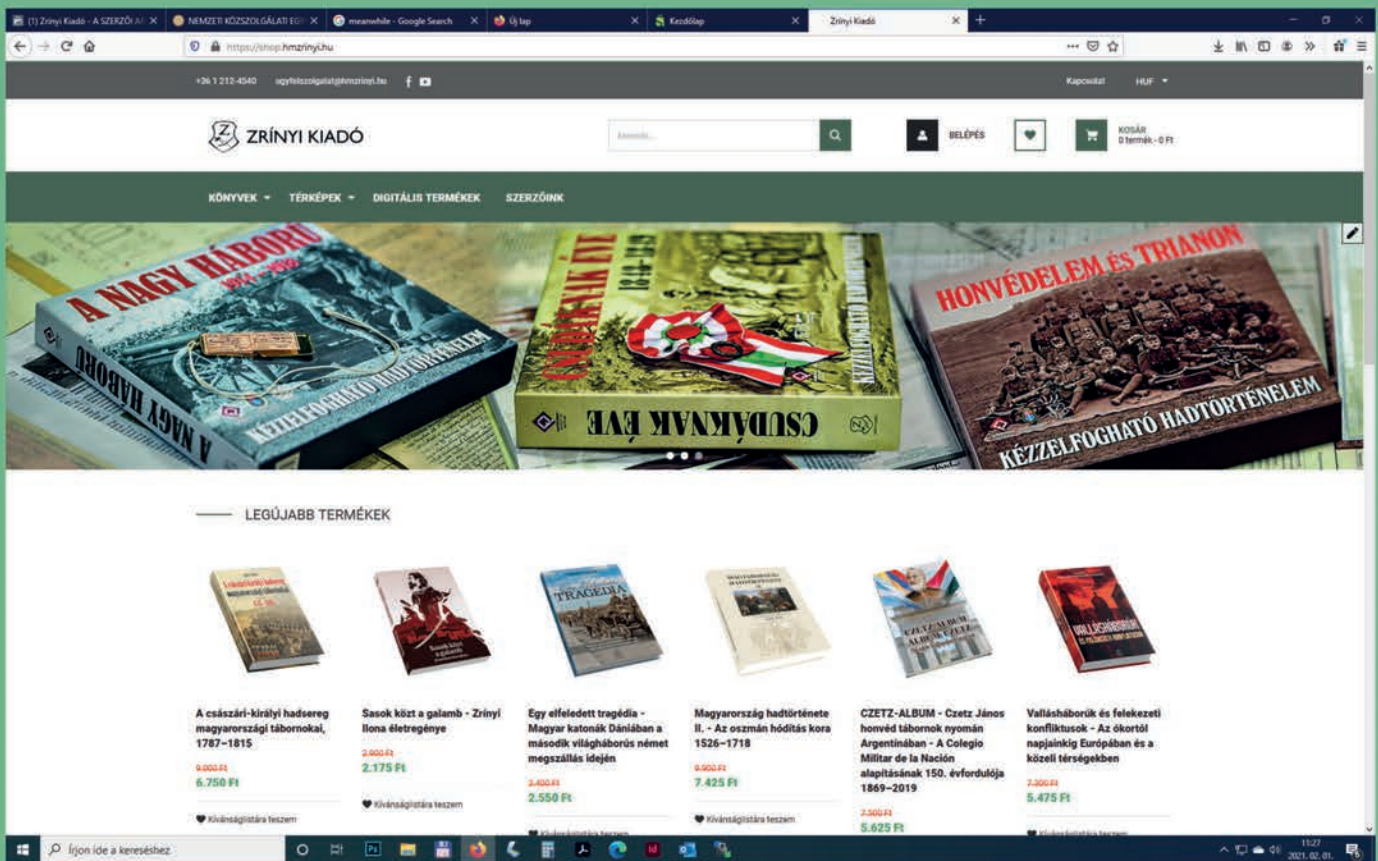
(1) Zrínyi Kiadó - A SZERZŐI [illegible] NEMZETI KÖZSZOLGÁLATI EG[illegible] meanwhile - Google Search Új lap Kezdőlap Zrínyi Kiadó

https://shop.hmzrinyi.hu

+36 1 212-4540 ugyfelszolgalat@hmzrinyi.hu

Kapcsolat HUF

ZRÍNYI KIADÓ

Keresés...

BELÉPÉS

KOSÁR
0 termék - 0 Ft

KÖNYVEK TÉRKÉPEK DIGITÁLIS TERMÉKEK SZERZŐINK

A NAGY HÁBORÚ 1914–1918

A NAGY HÁBORÚ

KÉZZELFOGHATÓ HADTÖRTÉNELEM

CSUDÁKNAK ÉVE 1918–1919

CSUDÁKNAK ÉVE

KÉZZELFOGHATÓ HADTÖRTÉNELEM

HONVÉDELEM ÉS TRIANON

KÉZZELFOGHATÓ HADTÖRTÉNELEM

LEGÚJABB TERMÉKEK

A császári-királyi hadsereg magyarországi tábornokai, 1787–1815
9.000 Ft
6.750 Ft
Kívánságlistára teszem

Sasok közt a galamb - Zrínyi Ilona életregénye
2.900 Ft
2.175 Ft
Kívánságlistára teszem

Egy elfeledett tragédia - Magyar katonák Dániában a második világháborús német megszállás idején
3.400 Ft
2.550 Ft
Kívánságlistára teszem

Magyarország hadtörténete II. - Az oszmán hódítás kora 1526–1718
9.900 Ft
7.425 Ft
Kívánságlistára teszem

CZETZ-ALBUM - Czetz János honvéd tábornok nyomán Argentínában - A Colegio Militar de la Nación alapításának 150. évfordulója 1869–2019
7.500 Ft
5.625 Ft

Vallásháborúk és felekezeti konfliktusok - Az ókortól napjainkig Európában és a közeli térségekben
7.300 Ft
5.475 Ft
Kívánságlistára teszem

Írjon ide a kereséshez

11:27
2021. 02. 01.